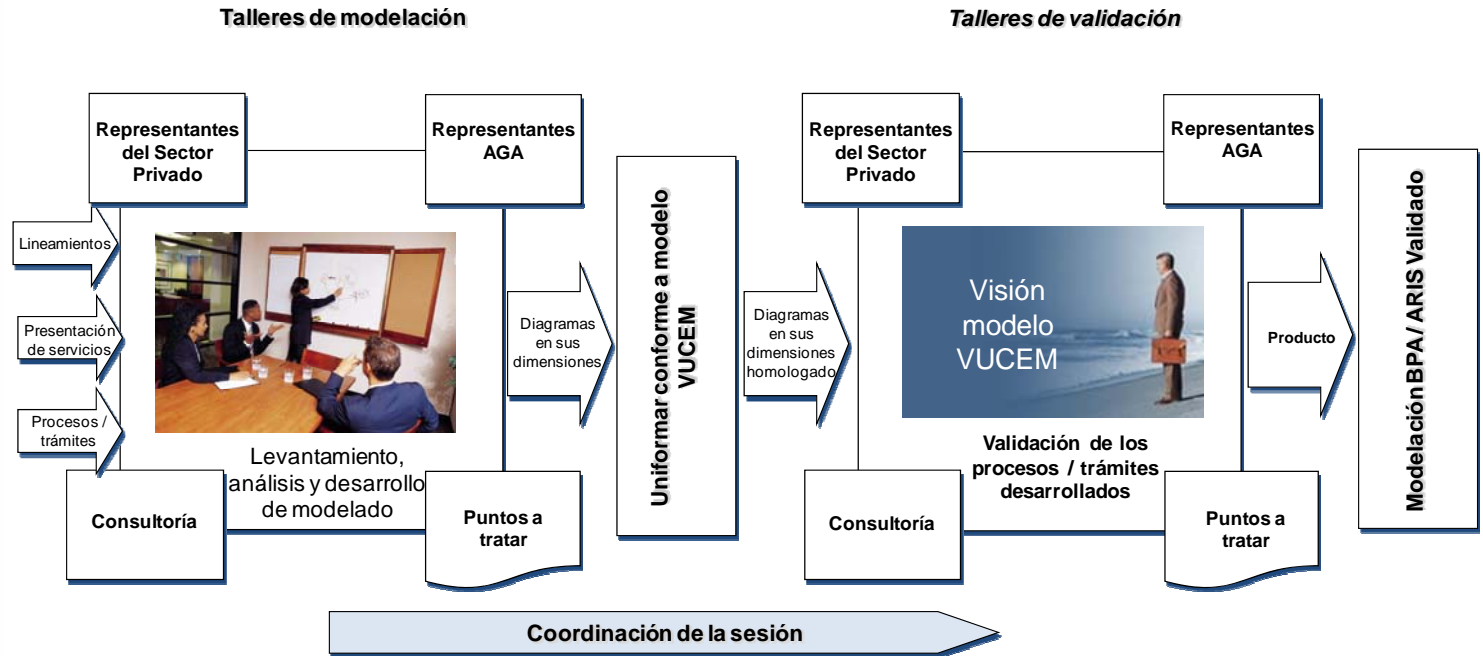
Talleres de modelación

Talleres de validación

Representantes del Sector Privado

Representantes AGA

Lineamientos

Presentación de servicios

Procesos / trámites

Levantamiento, análisis y desarrollo de modelado

Consultoría

Puntos a tratar

Diagramas en sus dimensiones

Uniformar conforme a modelo VUCEM

Diagramas en sus dimensiones homologado

Representantes del Sector Privado

Representantes AGA

Visión modelo VUCEM

Validación de los procesos / trámites desarrollados

Consultoría

Puntos a tratar

Producto

Modelación BPA / ARIS Validado

Coordinación de la sesión